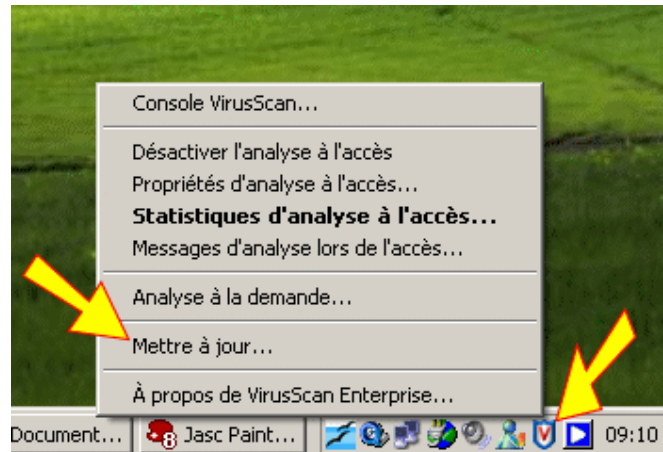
Console VirusScan...

Désactiver l'analyse à l'accès
Propriétés d'analyse à l'accès...
**Statistiques d'analyse à l'accès...**
Messages d'analyse lors de l'accès...

Analyse à la demande...

Mettre à jour...

À propos de VirusScan Enterprise...

Document... 8 Jasc Paint... 09:10